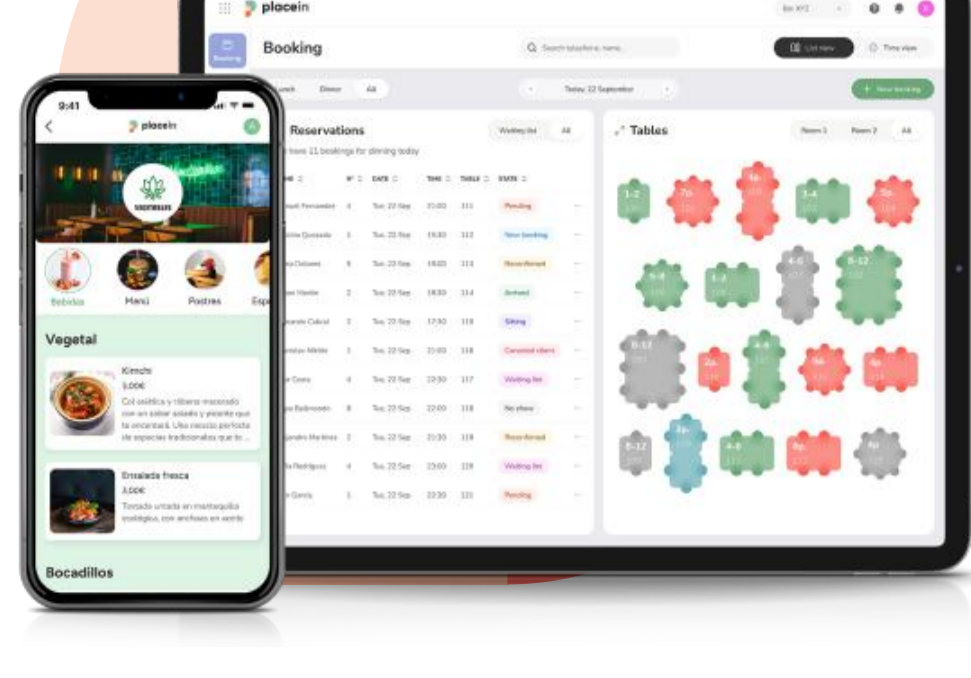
placein

Booking

Booking

Q Search

List view

Time view

Lunch Dinner All

Today, 22 September

+ New booking

Reservations

Waiting list All

have 11 bookings for dinning today

DATE TIME TABLE STATE

Pending

New booking

Reconfirmed

Arrived

Sitting

Canceled client

Waiting list

No show

Reconfirmed

Waiting list

Pending

Tables

Room 1 Room 2 All

1-2

7a

4a

3-4

5a

5-6

1-2

4-6

8-12

8-12

2a

4-6

9a

4a

8-12

3a

4-6

5a

9a

9:41

placein

Bebidas

Menú

Postres

Esp

Vegetal

Kimchi

3,00€

Col asiática y rábano macerado con un sabor salado y picante que te encantará. Una mezcla perfecta de especias tradicionales que te ...

Ensalada fresca

3,00€

Tostada untada en mantequilla ecológica, con anchoas en aceite

Bocadillos